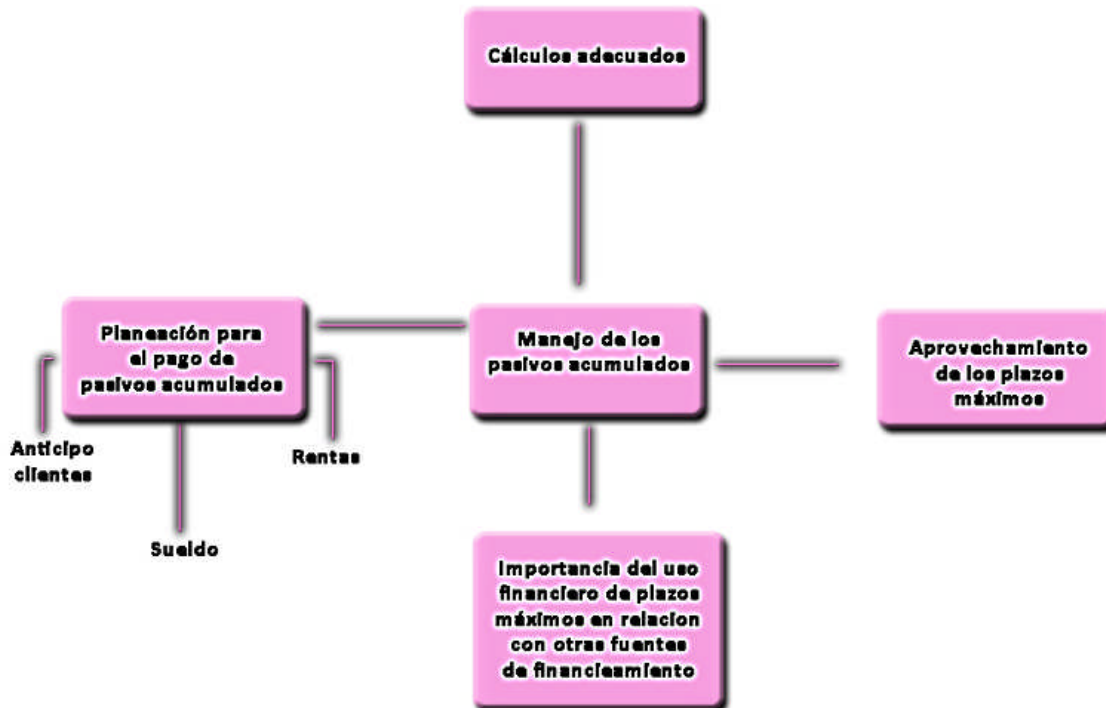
Cálculos adecuados

Planeación para el pago de pasivos acumulados

Manejo de los pasivos acumulados

Aprovechamiento de los plazos máximos

Anticipo clientes

Rentas

Sueldo

Importancia del uso financiero de plazos máximos en relacion con otras fuentes de financiamiento